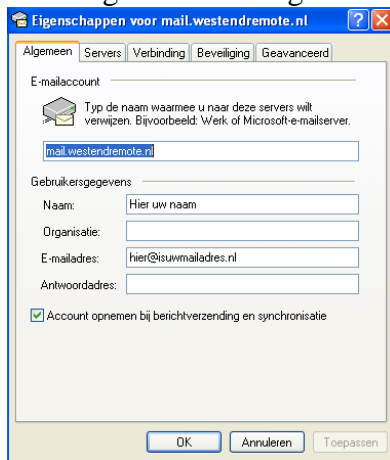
Eigenschappen voor mail.westendremote.nl

Algemeen | Servers | Verbinding | Beveiliging | Geavanceerd

E-mailaccount

Typ de naam waarmee u naar deze servers wilt verwijzen. Bijvoorbeeld: Werk of Microsoft-e-mailserver.

mail.westendremote.nl

Gebruikersgegevens

Naam: Hier uw naam

Organisatie:

E-mailadres: hier@isuwmailadres.nl

Antwoordadres:

Account opnemen bij berichtverzending en synchronisatie

OK | Annuleren | Toepassen